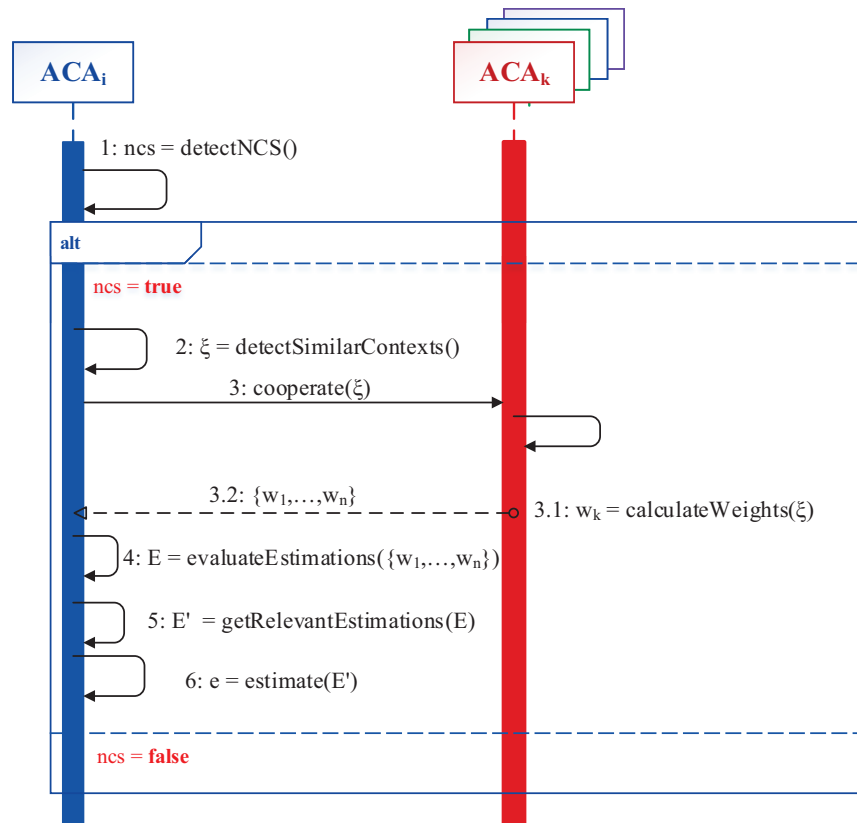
$ACA_i$

$ACA_k$

1: ncs = detectNCS()

alt

ncs = true

2: ξ = detectSimilarContexts()

3: cooperate(ξ)

3.2: $\{w_1,\ldots,w_n\}$

3.1: $w_k$ = calculateWeights(ξ)

4: E = evaluateEstimations($\{w_1,\ldots,w_n\}$)

5: E' = getRelevantEstimations(E)

6: e = estimate(E')

ncs = false